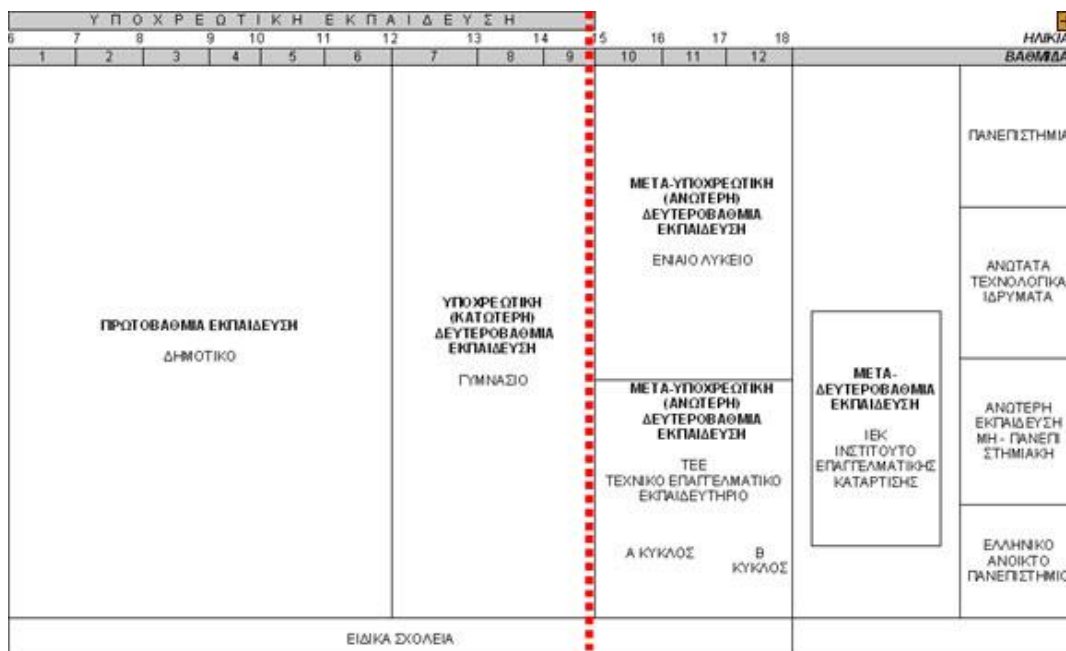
ΥΠΟΧΡΕΩΤΙΚΗ ΕΚΠΑΙΔΕΥΣΗ

6 7 8 9 10 11 12 13 14 15 16 17 18 ΗΛΙΚΙΑ

1 2 3 4 5 6 7 8 9 10 11 12 ΒΑΘΜΙΔΑ

ΠΡΩΤΟΒΑΘΜΙΑ ΕΚΠΑΙΔΕΥΣΗ

ΔΗΜΟΤΙΚΟ

ΥΠΟΧΡΕΩΤΙΚΗ (ΚΑΤΩΤΕΡΗ) ΔΕΥΤΕΡΟΒΑΘΜΙΑ ΕΚΠΑΙΔΕΥΣΗ

ΓΥΜΝΑΣΙΟ

ΜΕΤΑ-ΥΠΟΧΡΕΩΤΙΚΗ (ΑΝΩΤΕΡΗ) ΔΕΥΤΕΡΟΒΑΘΜΙΑ ΕΚΠΑΙΔΕΥΣΗ

ΕΝΙΑΙΟ ΛΥΚΕΙΟ

ΜΕΤΑ-ΥΠΟΧΡΕΩΤΙΚΗ (ΑΝΩΤΕΡΗ) ΔΕΥΤΕΡΟΒΑΘΜΙΑ ΕΚΠΑΙΔΕΥΣΗ

ΤΕΕ ΤΕΧΝΙΚΟ ΕΠΑΓΓΕΛΜΑΤΙΚΟ ΕΚΠΑΙΔΕΥΤΗΡΙΟ

Α ΚΥΚΛΟΣ

Β ΚΥΚΛΟΣ

ΜΕΤΑ-ΔΕΥΤΕΡΟΒΑΘΜΙΑ ΕΚΠΑΙΔΕΥΣΗ

ΙΕΚ ΙΝΣΤΙΤΟΥΤΟ ΕΠΑΓΓΕΛΜΑΤΙΚΗΣ ΚΑΤΑΡΤΙΣΗΣ

ΠΑΝΕΠΙΣΤΗΜΙΑ

ΑΝΩΤΑΤΑ ΤΕΧΝΟΛΟΓΙΚΑ ΙΔΡΥΜΑΤΑ

ΑΝΩΤΕΡΗ ΕΚΠΑΙΔΕΥΣΗ ΜΗ - ΠΑΝΕΠΙΣΤΗΜΙΑΚΗ

ΕΛΛΗΝΙΚΟ ΑΝΟΙΚΤΟ ΠΑΝΕΠΙΣΤΗΜΙΟ

ΕΙΔΙΚΑ ΣΧΟΛΕΙΑ